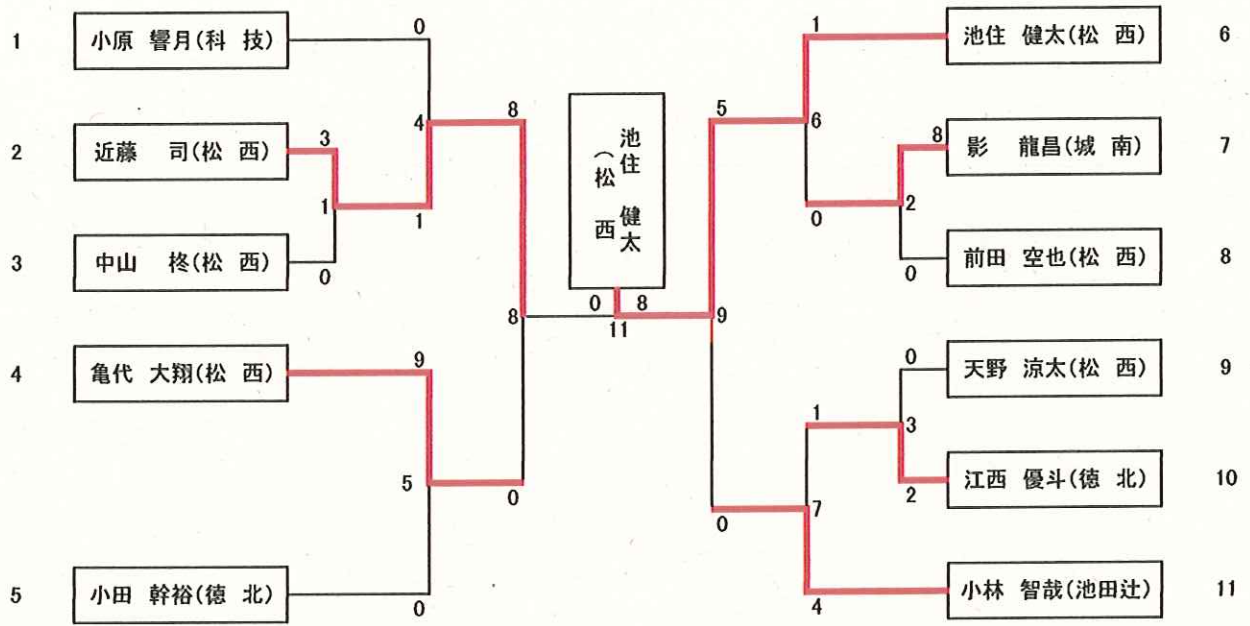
1 小原 響月(科 技)
2 近藤 司(松 西)
3 中山 柊(松 西)
4 亀代 大翔(松 西)
5 小田 幹裕(徳 北)

0
3
4
1
1
0
8
8
9
5
0
0

池住 健太(松 西)

0 8
11

5
9
0

1
6
0
8
2
0
0
1
3
2
7
4

池住 健太(松 西) 6
影 龍昌(城 南) 7
前田 空也(松 西) 8
天野 涼太(松 西) 9
江西 優斗(徳 北) 10
小林 智哉(池田辻) 11